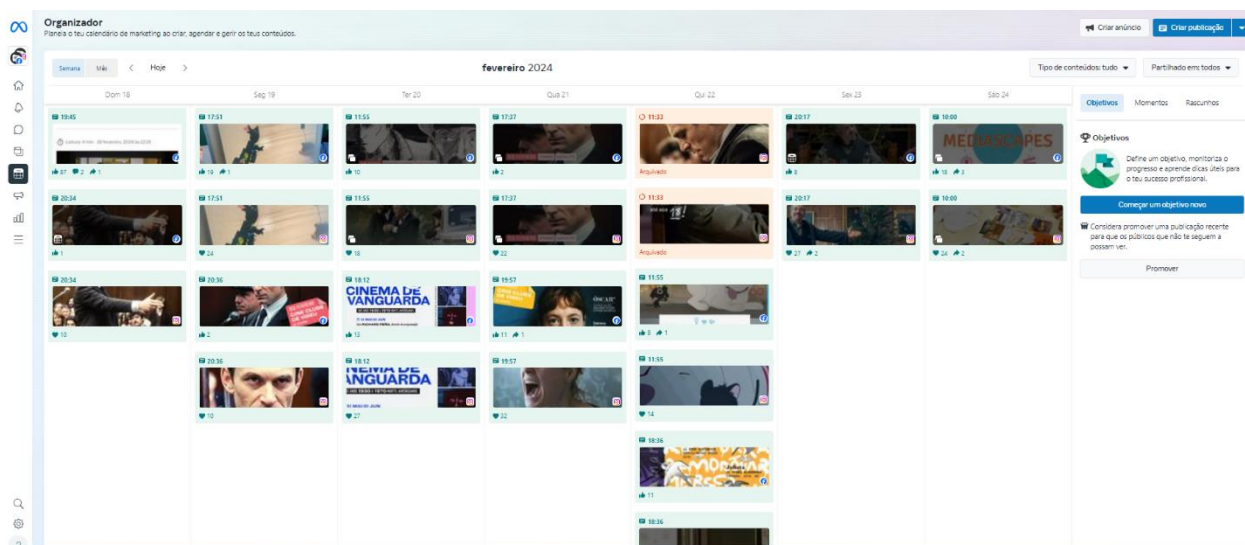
Organizador
Planeia o teu calendário de marketing ao criar, agendar e gerir os teus conteúdos.

Criar anúncio
Criar publicação

Semana Mês
Hoje
fevereiro 2024
Tipo de conteúdos: tudo
Partilhado em: todos

Dom 18
Seg 19
Ter 20
Qua 21
Qui 22
Sex 23
Sáb 24

19:45
87 2 1
20:34
1
20:34
10

17:51
18 1
17:51
24
20:36
2
20:36
10

11:55
10
11:55
18
18:12
CINEMA DE VANGUARDA
12
18:12
NEMA DE VANGUARDA
27

17:37
2
17:37
22
19:57
11 1
19:57
22

11:33
Arquivado
11:33
Arquivado
11:55
3 1
11:55
14
18:36
11
18:36

20:17
8
20:17
27 2

10:00
MEDIASCAPES
18 2
10:00
24 2

Objetivos
Momentos
Rascunhos

Objetivos
Define um objetivo, monitoriza o progresso e aprende dicas úteis para o teu sucesso profissional.
Começar um objetivo novo
Considera promover uma publicação recente para que os públicos que não te seguem a possam ver.
Promover